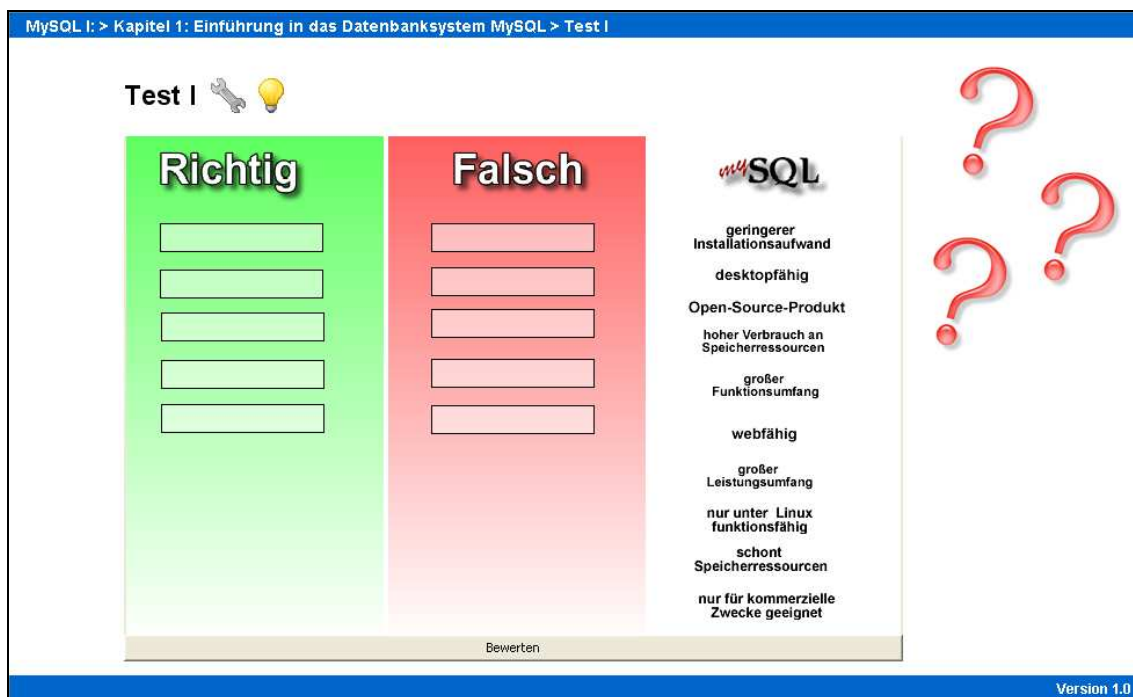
MySQL I: > Kapitel 1: Einführung in das Datenbanksystem MySQL > Test I

Test I

Richtig

Falsch

mySQL

geringerer Installationsaufwand

desktopfähig

Open-Source-Produkt

hoher Verbrauch an Speicherressourcen

großer Funktionsumfang

webfähig

großer Leistungsumfang

nur unter Linux funktionsfähig

schont Speicherressourcen

nur für kommerzielle Zwecke geeignet

Bewerten

Version 1.0